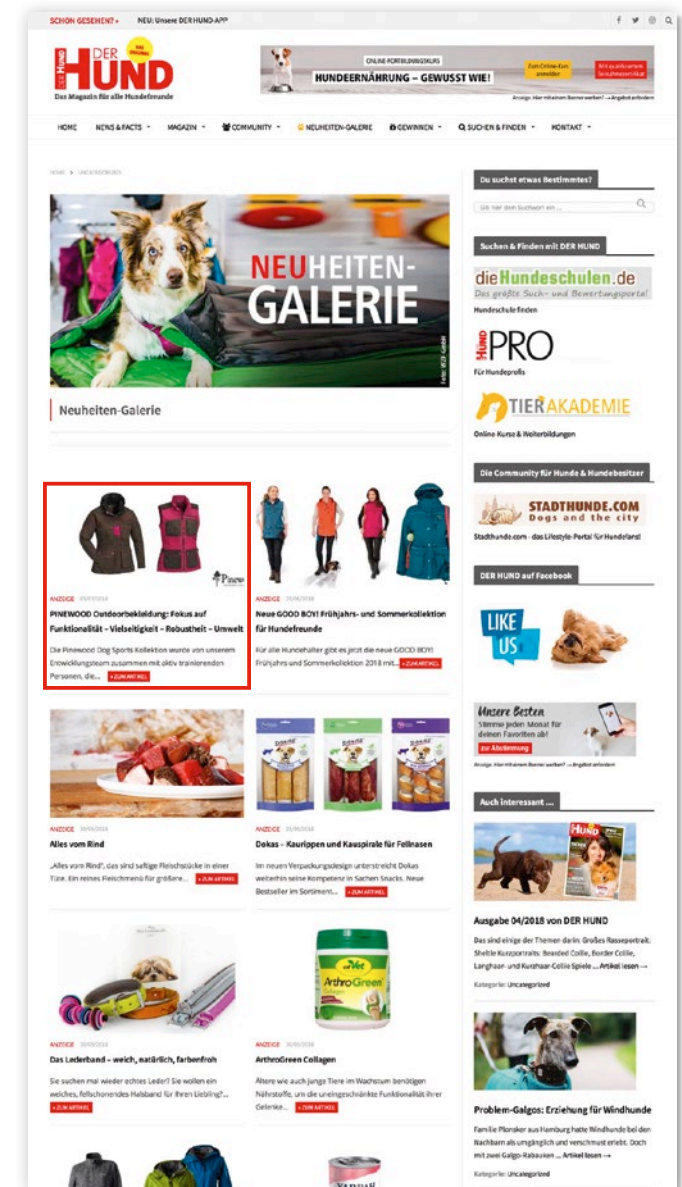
SCHON GESEHEN? » NEU: Unsere DER HUND-APP

DER HUND Das Original
Das Magazin für alle Hundefreunde

ONLINE-FORTBILDUNGSKURS
HUNDEERNÄHRUNG – GEWUSST WIE!
Zum Online-Kurs anmelden
Anzeige. Hier mit einem Banner werben? → Angebot anfordern

HOME NEWS & FACTS MAGAZIN COMMUNITY NEUHEITEN-GALERIE GEWINNEN SUCHEN & FINDEN KONTAKT

HOME > UNCATEGORIZED

NEUHEITEN-GALERIE

Neuheiten-Galerie

ANZEIGE 09/03/2018
PINEWOOD Outdoorbekleidung: Fokus auf Funktionalität – Vielseitigkeit – Robustheit – Umwelt
Die Pinewood Dog Sports Kollektion wurde von unserem Entwicklungsteam zusammen mit aktiv trainierenden Personen, die... » ZUM ARTIKEL

ANZEIGE 20/04/2018
Neue GOOD BOY! Frühjahrs- und Sommerkollektion für Hundefreunde
Für alle Hundehalter gibt es jetzt die neue GOOD BOY! Frühjahrs und Sommerkollektion 2018 mit... » ZUM ARTIKEL

ANZEIGE 30/05/2018
Alles vom Rind
„Alles vom Rind", das sind saftige Fleischstücke in einer Tüte. Ein reines Fleischmenü für größere... » ZUM ARTIKEL

ANZEIGE 30/05/2018
Dokas – Kaurippen und Kauspirale für Feinnasen
Im neuen Verpackungsdesign unterstreicht Dokas weiterhin seine Kompetenz in Sachen Snacks. Neue Bestseller im Sortiment... » ZUM ARTIKEL

ANZEIGE 30/05/2018
Das Lederband – weich, natürlich, farbenfroh
Sie suchen mal wieder echtes Leder? Sie wollen ein weiches, fellschonendes Halsband für Ihren Liebling?... » ZUM ARTIKEL

ANZEIGE 30/05/2018
ArthroGreen Collagen
Ältere wie auch junge Tiere im Wachstum benötigen Nährstoffe, um die uneingeschränkte Funktionalität ihrer Gelenke... » ZUM ARTIKEL

Du suchst etwas Bestimmtes?
Gib hier den Suchwort ein ...

Suchen & Finden mit DER HUND
dieHundeschulen.de
Das größte Such- und Bewertungsportal
Hundeschule finden
HUND PRO
Für Hundeprofis
TIERAKADEMIE
Online Kurse & Weiterbildungen

Die Community für Hunde & Hundebesitzer
STADTHUNDE.COM Dogs and the city
Stadthunde.com - das Lifestyle-Portal für Hundefans!

DER HUND auf Facebook
LIKE US

Unsere Besten
Stimme jeden Monat für deinen Favoriten ab!
zur Abstimmung
Anzeige. Hier mit einem Banner werben? → Angebot anfordern

Auch interessant ...
Ausgabe 04/2018 von DER HUND
Das sind einige der Themen darin: Großes Rasseportrait: Sheltie Kurzportraits: Bearded Collie, Border Collie, Langhaar- und Kurzhaar-Collie Spiele ... Artikel lesen →
Kategorie: Uncategorized

Problem-Galgos: Erziehung für Windhunde
Familie Plonsker aus Hamburg hatte Windhunde bei den Nachbarn als unsträglich und verschmust erlebt. Doch mit zwei Galgo-Rabauken ... Artikel lesen →
Kategorie: Uncategorized